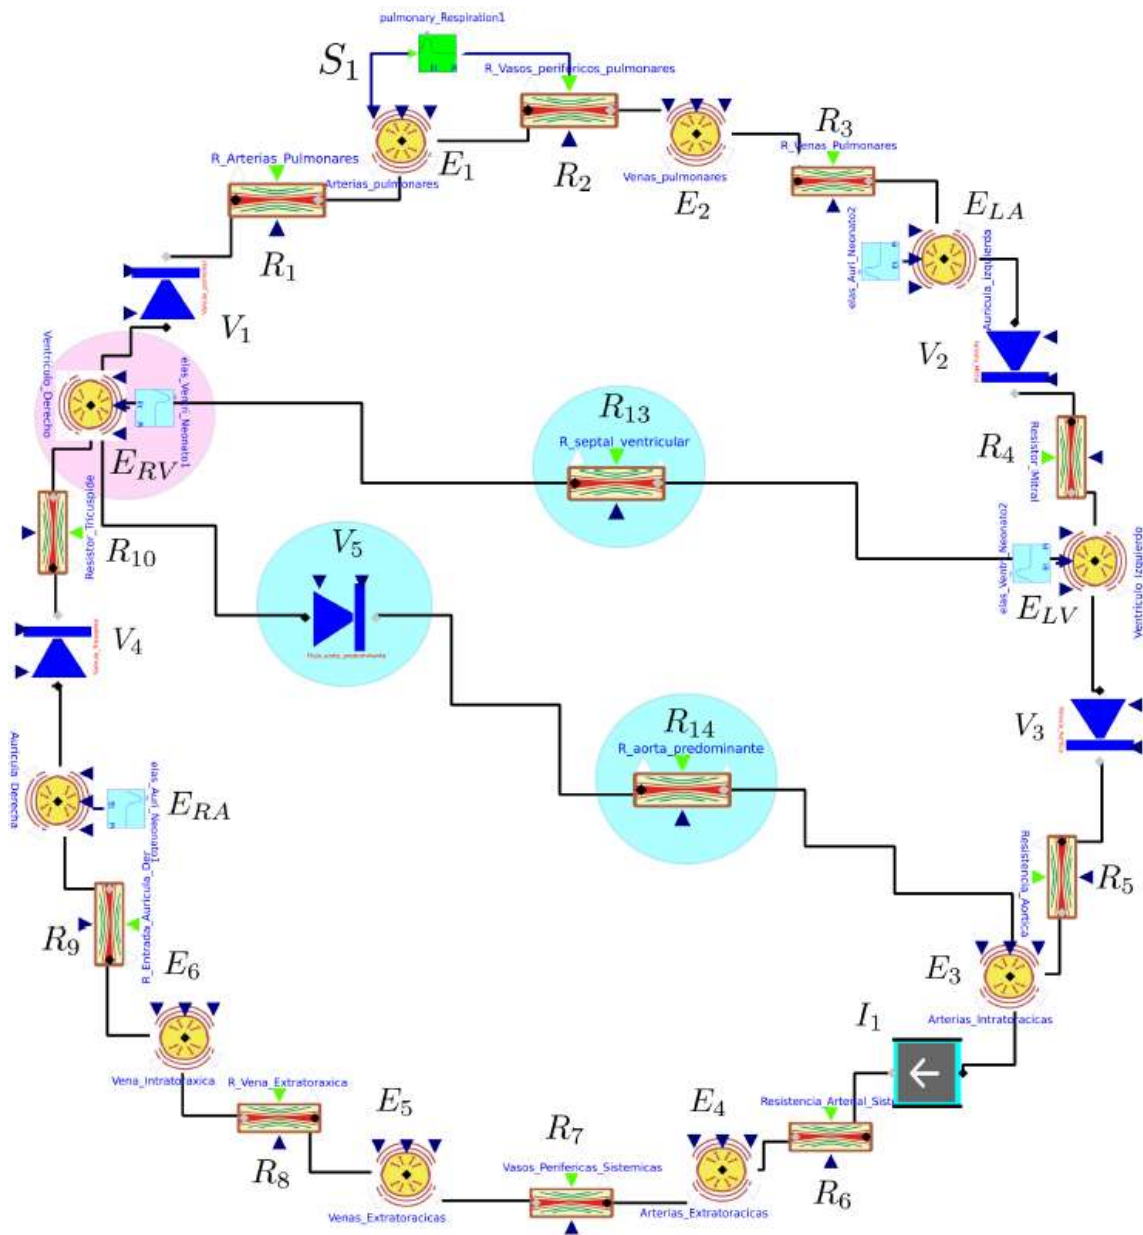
pulmonary_Respiration1

$S_1$

R_Vasos_perifericos_pulmonares

R_Arterias_Pulmonares

$E_1$

Arterias_pulmonares

$R_2$

Venas_pulmonares

$E_2$

$R_3$

R_Venas_Pulmonares

$E_{LA}$

elas_Auri_Neonato2

Auricula_Izquierda

$R_1$

$V_1$

$V_2$

Ventriculo_Derecho

elas_Ventri_Neonato1

$E_{RV}$

$R_{13}$

R_septal_ventricular

$R_4$

Resistor_Mitral

Resistor_Tricuspide

$R_{10}$

$V_5$

elas_Ventri_Neonato2

Ventriculo_Izquierdo

$E_{LV}$

$V_4$

$R_{14}$

R_aorta_predominante

$V_3$

Auricula_Derecha

elas_Auri_Neonato1

$E_{RA}$

Resistencia_Aortica

$R_5$

$R_9$

R_Entrada_Auricula_Der

$E_6$

$E_3$

Arterias_Intratoracicas

$I_1$

Vena_Intratoraxica

R_Vena_Extratoraxica

$E_5$

$E_4$

Resistencia_Arterial_Sist

$R_7$

$R_8$

Vasos_Perifericas_Sistemicas

Venas_Extratoracicas

Arterias_Extratoracicas

$R_6$